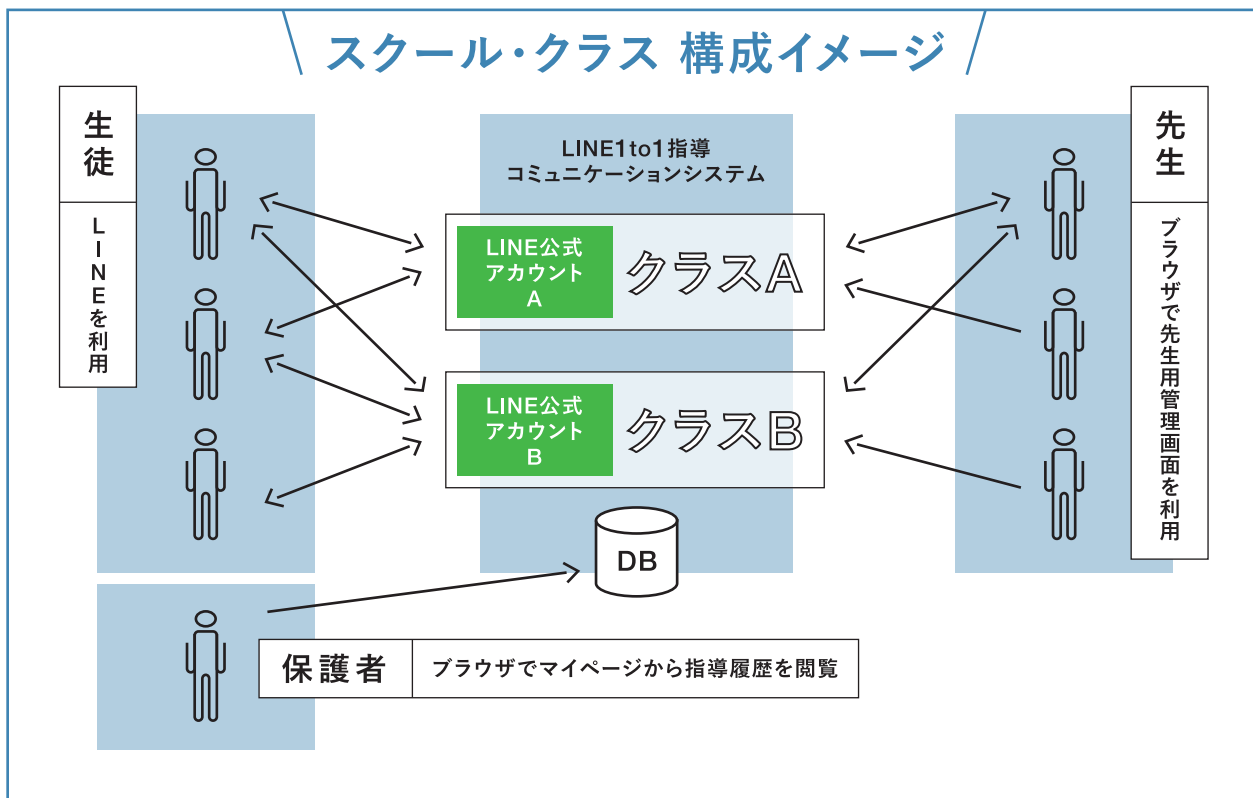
スクール・クラス 構成イメージ

生徒

LINEを利用

LINE1to1指導
コミュニケーションシステム

LINE公式
アカウント
A

クラスA

LINE公式
アカウント
B

クラスB

DB

先生

ブラウザで先生用管理画面を利用

保護者

ブラウザでマイページから指導履歴を閲覧